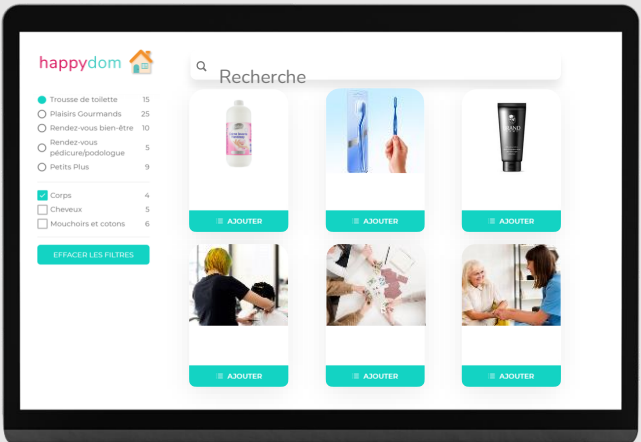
happydom

Recherche

Trousse de toilette 15
Plaisirs Gourmands 25
Rendez-vous bien-être 10
Rendez-vous pédicure/podologue 5
Petits Plus 9

Corps 4
Cheveux 5
Mouchoirs et cotons 6

EFFACER LES FILTRES

AJOUTER
AJOUTER
AJOUTER
AJOUTER
AJOUTER
AJOUTER